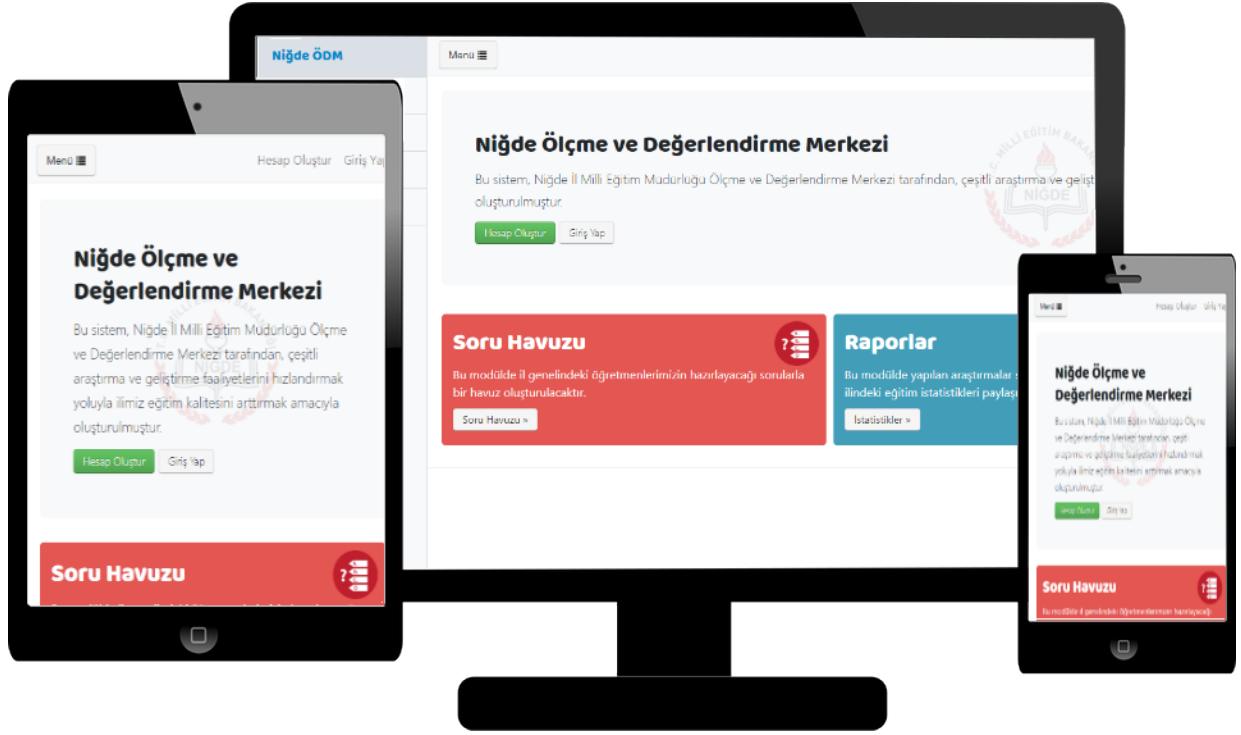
Niğde ÖDM

Menü

Niğde Ölçme ve Değerlendirme Merkezi

Bu sistem, Niğde İl Milli Eğitim Mudurluğu Ölçme ve Değerlendirme Merkezi tarafından, çeşitli araştırma ve geliş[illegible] oluşturulmuştur.

Hesap Oluştur Giriş Yap

Soru Havuzu

Bu modülde il genelindeki öğretmenlerimizin hazırlayacağı sorularla bir havuz oluşturulacaktır.

Soru Havuzu »

Raporlar

Bu modülde yapılan araştırmalar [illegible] ilindeki eğitim istatistikleri paylaşı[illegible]

İstatistikler »

Menü

Hesap Oluştur Giriş Yap

Niğde Ölçme ve Değerlendirme Merkezi

Bu sistem, Niğde İl Milli Eğitim Mudurluğu Ölçme ve Değerlendirme Merkezi tarafından, çeşitli araştırma ve geliştirme faaliyetlerini hızlandırmak yoluyla ilimiz eğitim kalitesini arttırmak amacıyla oluşturulmuştur.

Hesap Oluştur Giriş Yap

Soru Havuzu

Menü

Hesap Oluştur Giriş Yap

Niğde Ölçme ve Değerlendirme Merkezi

Bu sistem, Niğde İl Milli Eğitim Mudurluğu Ölçme ve Değerlendirme Merkezi tarafından, çeşitli araştırma ve geliştirme faaliyetlerini hızlandırmak yoluyla ilimiz eğitim kalitesini arttırmak amacıyla oluşturulmuştur.

Hesap Oluştur Giriş Yap

Soru Havuzu

Bu modülde il genelindeki öğretmenlerimizin hazırlayacağı